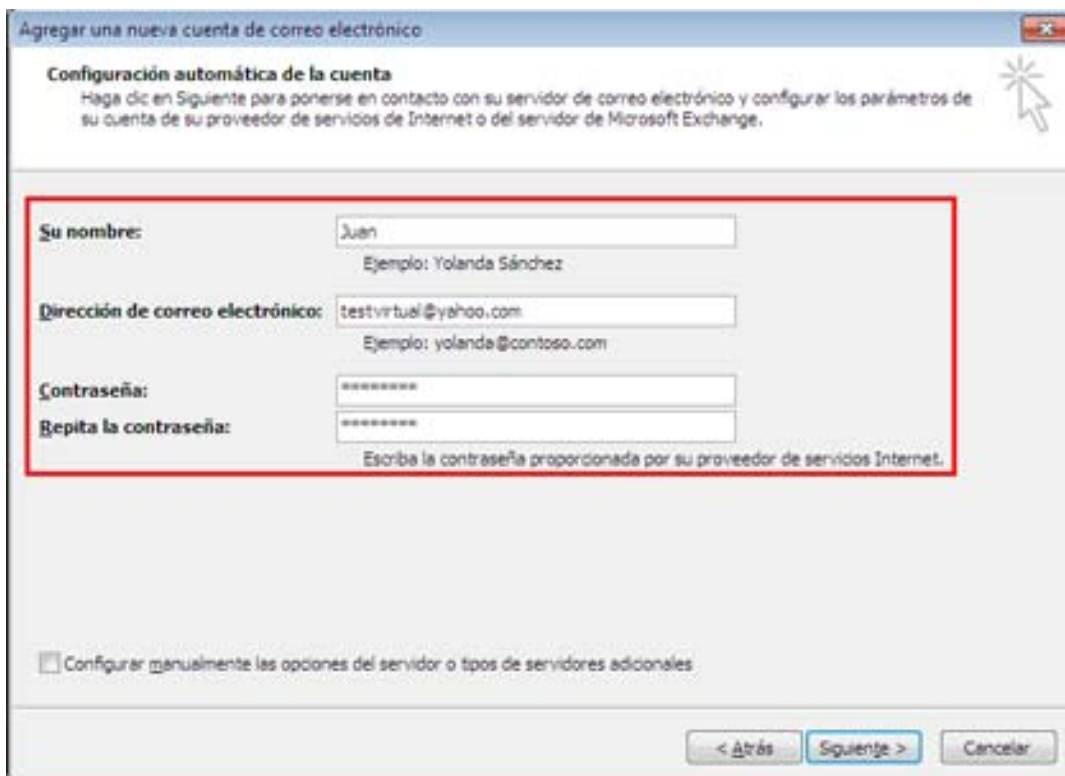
Agregar una nueva cuenta de correo electrónico

Configuración automática de la cuenta
Haga clic en Siguiente para ponerse en contacto con su servidor de correo electrónico y configurar los parámetros de su cuenta de su proveedor de servicios de Internet o del servidor de Microsoft Exchange.

Su nombre: Juan
Ejemplo: Yolanda Sánchez

Dirección de correo electrónico: testvirtual@yahoo.com
Ejemplo: yolanda@contoso.com

Contraseña: ********
Repita la contraseña: ********
Escriba la contraseña proporcionada por su proveedor de servicios Internet.

Configurar manualmente las opciones del servidor o tipos de servidores adicionales

< Atrás
Siguiente >
Cancelar